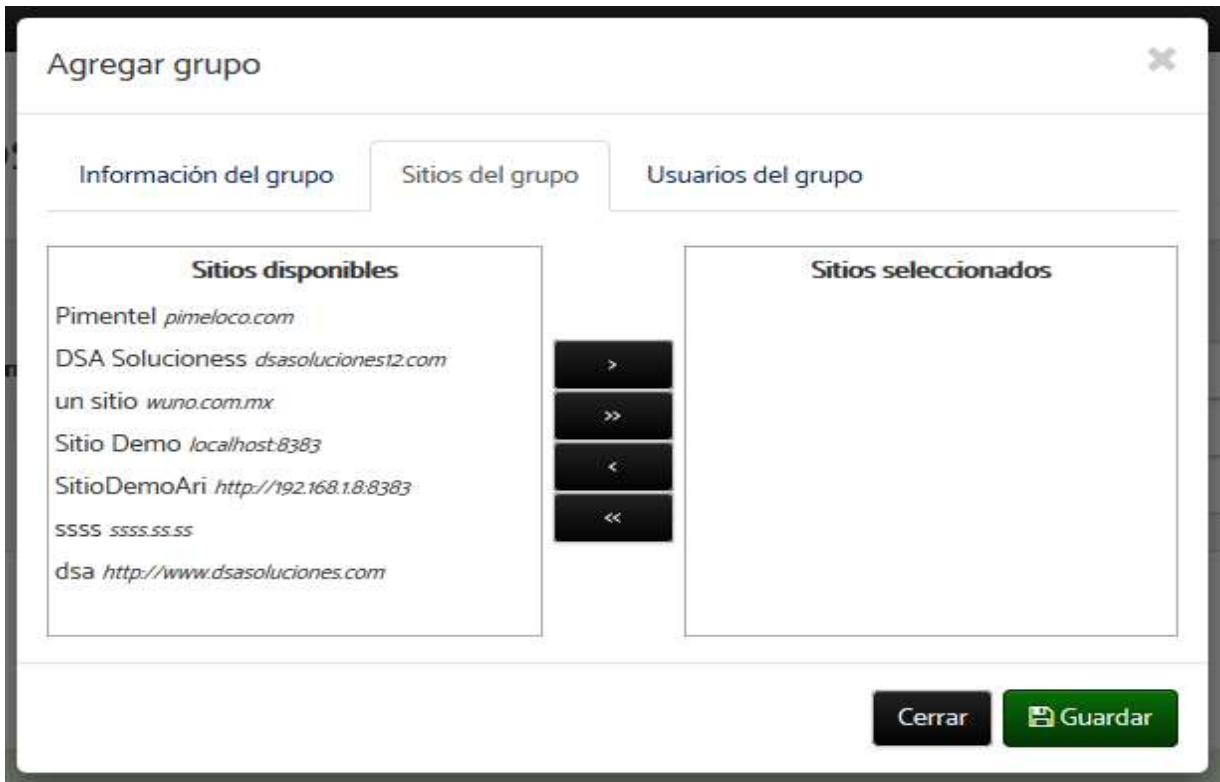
Agregar grupo

×

Información del grupo

Sitios del grupo

Usuarios del grupo

Sitios disponibles

Pimentel *pimeloco.com*

DSA Solucioness *dsasoluciones12.com*

un sitio *wuno.com.mx*

Sitio Demo *localhost:8383*

SitioDemoAri *http://192.168.1.8:8383*

ssss *ssss.ss.ss*

dsa *http://www.dsasoluciones.com*

>

>>

<

<<

Sitios seleccionados

Cerrar

Guardar